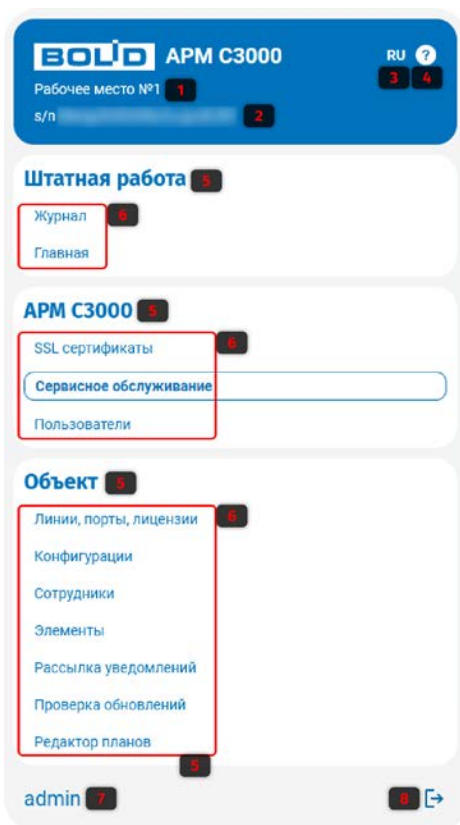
BOLID АРМ С3000
RU ?
3 4
Рабочее место №1 1
s/n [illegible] 2

Штатная работа 5
6
Журнал
Главная

АРМ С3000 5
6
SSL сертификаты
Сервисное обслуживание
Пользователи

Объект 5
6
Линии, порты, лицензии
Конфигурации
Сотрудники
Элементы
Рассылка уведомлений
Проверка обновлений
Редактор планов
5

admin 7
8